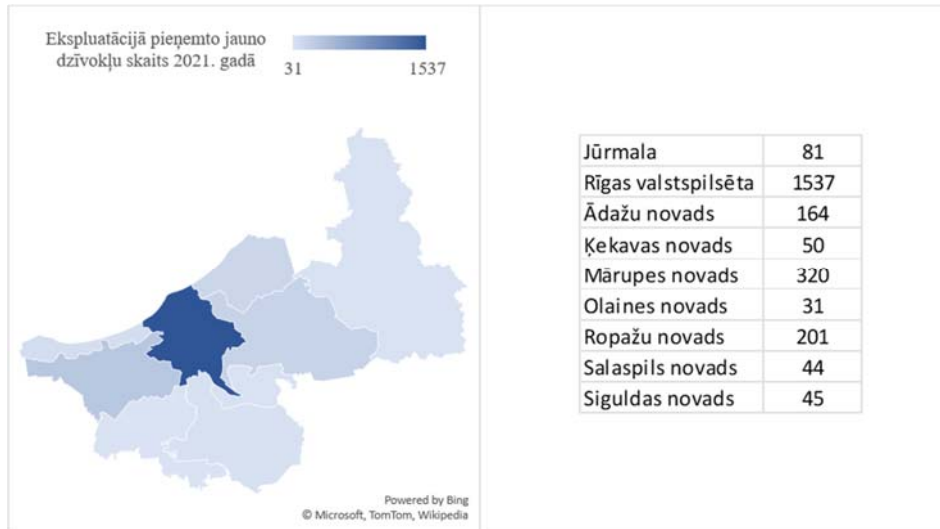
Ekspluatācijā pieņemto jauno dzīvokļu skaits 2021. gadā

31 1537

| Jūrmala | 81 |
|---|---|
| Rīgas valstspilsēta | 1537 |
| Ādažu novads | 164 |
| Ķekavas novads | 50 |
| Mārupes novads | 320 |
| Olaines novads | 31 |
| Ropažu novads | 201 |
| Salaspils novads | 44 |
| Siguldas novads | 45 |

Powered by Bing
© Microsoft, TomTom, Wikipedia